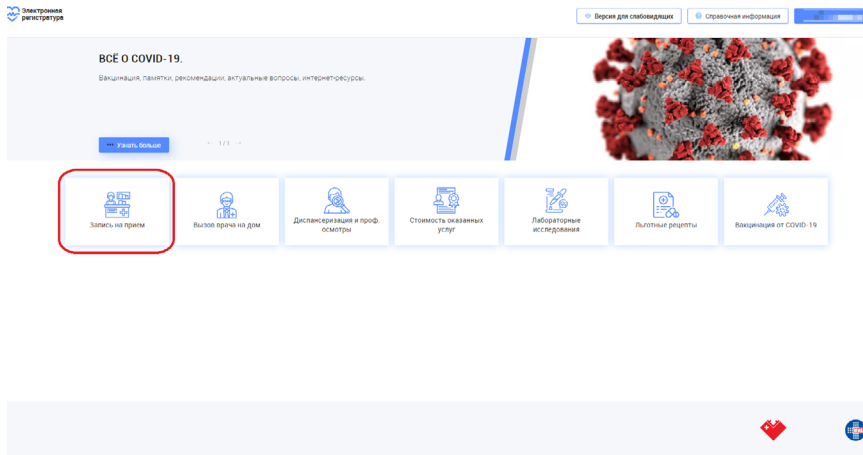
Электронная регистратура

Версия для слабовидящих

Справочная информация

ВСЁ О COVID-19.

Вакцинация, памятки, рекомендации, актуальные вопросы, интернет-ресурсы.

Узнать больше

1 / 1

Запись на прием

Вызов врача на дом

Диспансеризация и проф. осмотры

Стоимость оказанных услуг

Лабораторные исследования

Льготные рецепты

Вакцинация от COVID-19